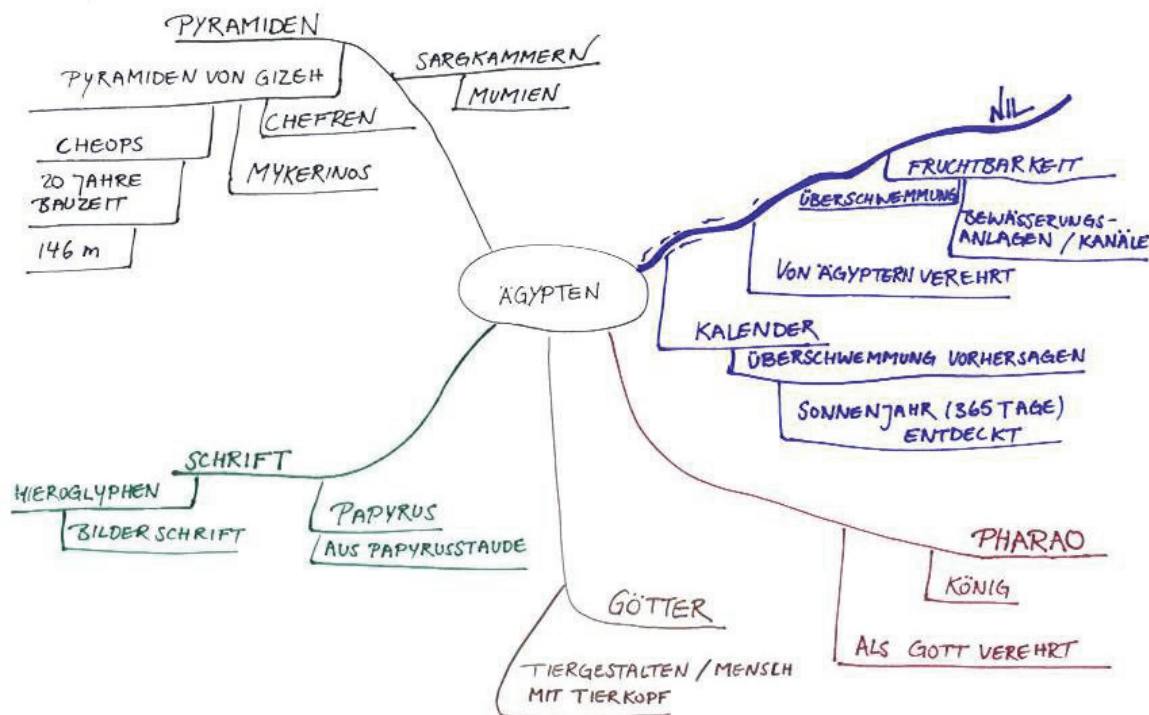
PYRAMIDEN

PYRAMIDEN VON GIZEH

SARGKAMMERN

MUMIEN

CHEFREN

CHEOPS

20 JAHRE BAUZEIT

146 m

MYKERINOS

NIL

FRUCHTBARKEIT

ÜBERSCHWEMMUNG

BEWÄSSERUNGS-ANLAGEN / KANÄLE

VON ÄGYPTERN VEREHRT

ÄGYPTEN

KALENDER

ÜBERSCHWEMMUNG VORHERSAGEN

SONNENJAHR (365 TAGE) ENTDECKT

SCHRIFT

HIEROGLYPHEN

BILDER SCHRIFT

PAPYRUS

AUS PAPYRUSSTAUDE

PHARAO

KÖNIG

ALS GOTT VEREHRT

GÖTTER

TIERGESTALTEN / MENSCH MIT TIERKOPF